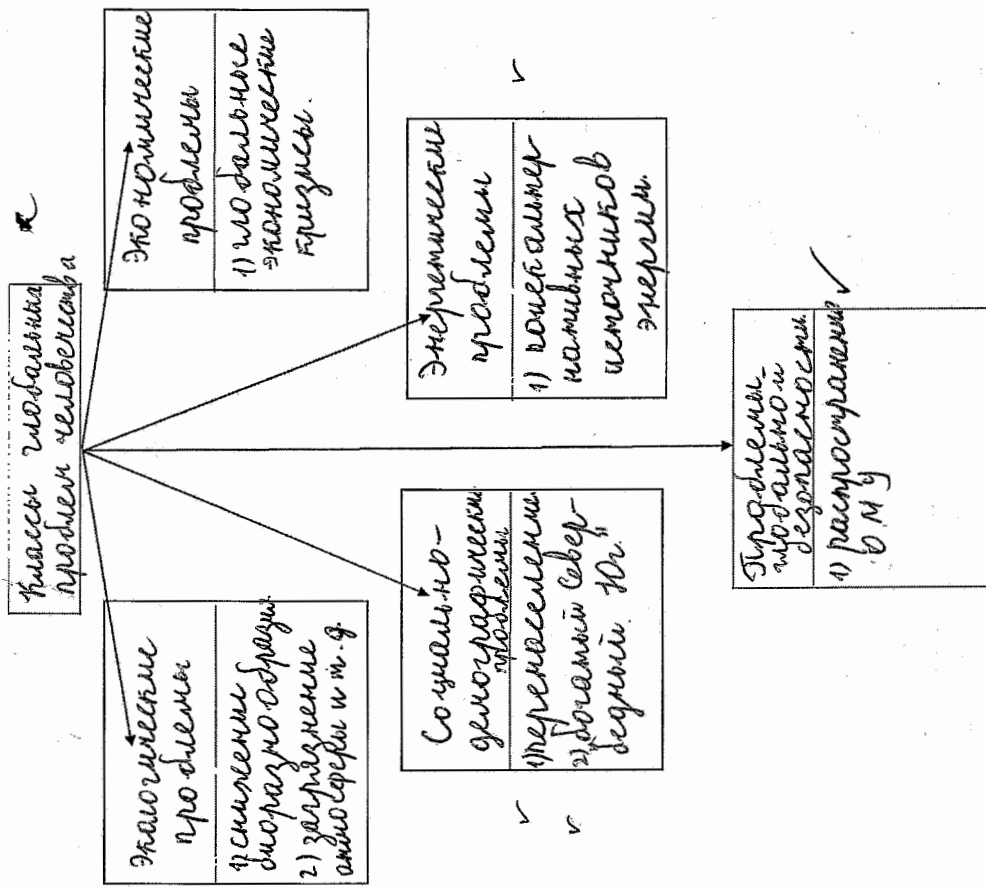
Классы глобальных проблем человечества

Экономические проблемы
1) глобальные экономические кризисы.

Энергетические проблемы
1) исчерпание невозобновимых источников энергии.

Проблемы глобальной безопасности
1) распространение О.М.У.

Социально-демографические проблемы
1) перенаселение
2) богатый Север – бедный Юг.

Экологические проблемы
1) снижение биоразнообразия
2) загрязнение атмосферы и т. д.